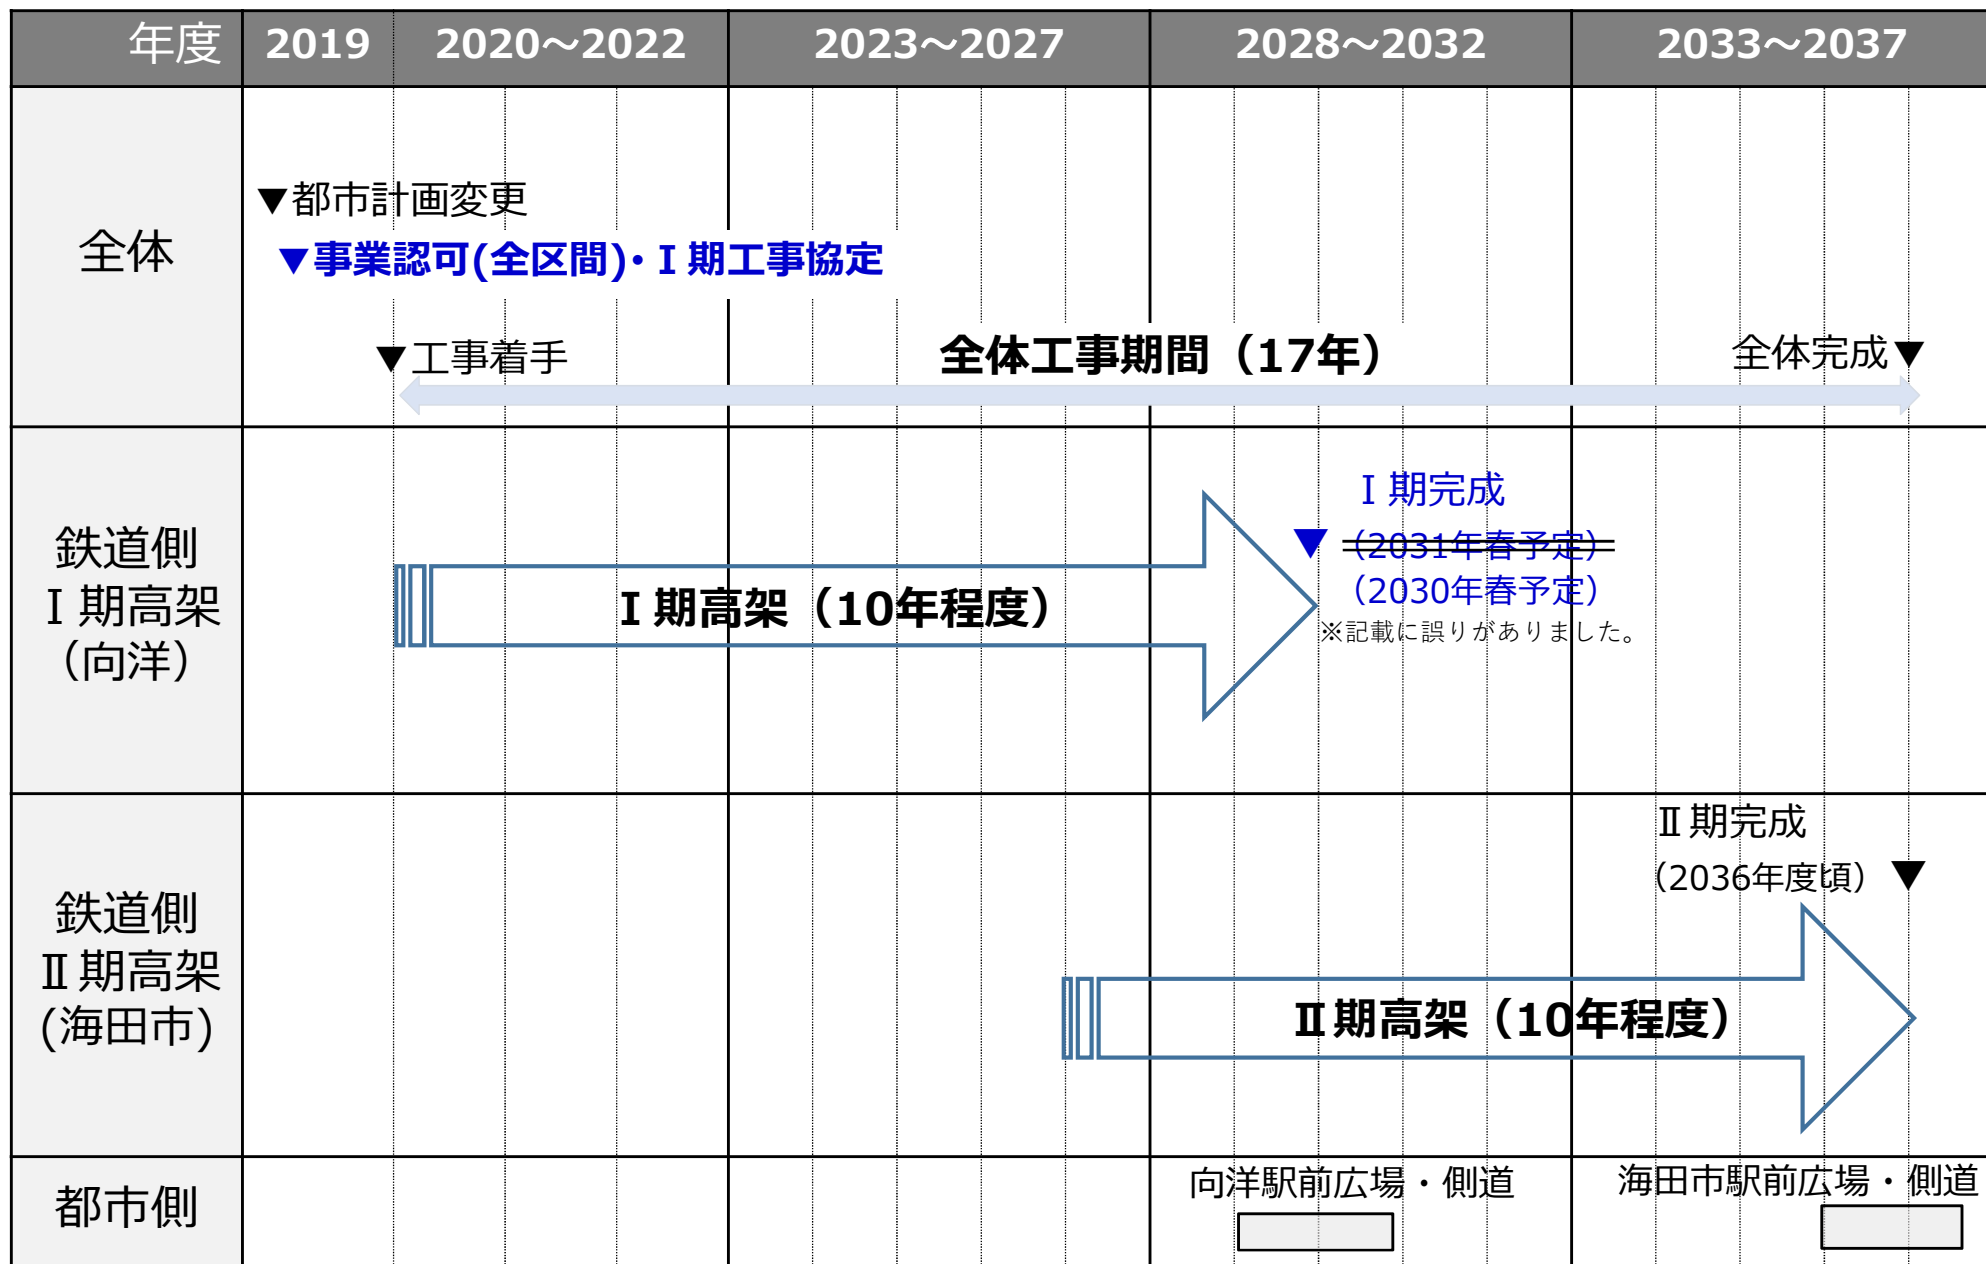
| 年度 | 2019 | 2020～2022 | 2023～2027 | 2028～2032 | 2033～2037 |
|---|---|---|---|---|---|
| 全体 | | | | | |
| 鉄道側 Ⅰ期高架 (向洋) | | | | | |
| 鉄道側 Ⅱ期高架 (海田市) | | | | | |
| 都市側 | | | | | |

▼都市計画変更
▼事業認可(全区間)・Ⅰ期工事協定
▼工事着手
全体工事期間（17年）
全体完成▼

Ⅰ期高架（10年程度）
Ⅰ期完成
▼ (2031年春予定)
(2030年春予定)
※記載に誤りがありました。

Ⅱ期完成
(2036年度頃) ▼
Ⅱ期高架（10年程度）

向洋駅前広場・側道
海田市駅前広場・側道